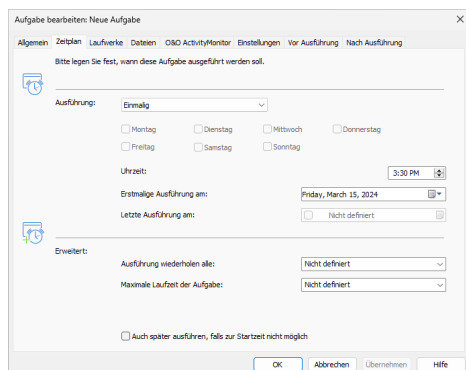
Aufgabe bearbeiten: Neue Aufgabe

Allgemein | Zeitplan | Laufwerke | Dateien | O&O ActivityMonitor | Einstellungen | Vor Ausführung | Nach Ausführung

Bitte legen Sie fest, wann diese Aufgabe ausgeführt werden soll.

Ausführung: Einmalig

Montag
Dienstag
Mittwoch
Donnerstag
Freitag
Samstag
Sonntag

Uhrzeit: 3:30 PM

Erstmalige Ausführung am: Friday, March 15, 2024

Letzte Ausführung am: Nicht definiert

Erweitert:

Ausführung wiederholen alle: Nicht definiert

Maximale Laufzeit der Aufgabe: Nicht definiert

Auch später ausführen, falls zur Startzeit nicht möglich

OK | Abbrechen | Übernehmen | Hilfe